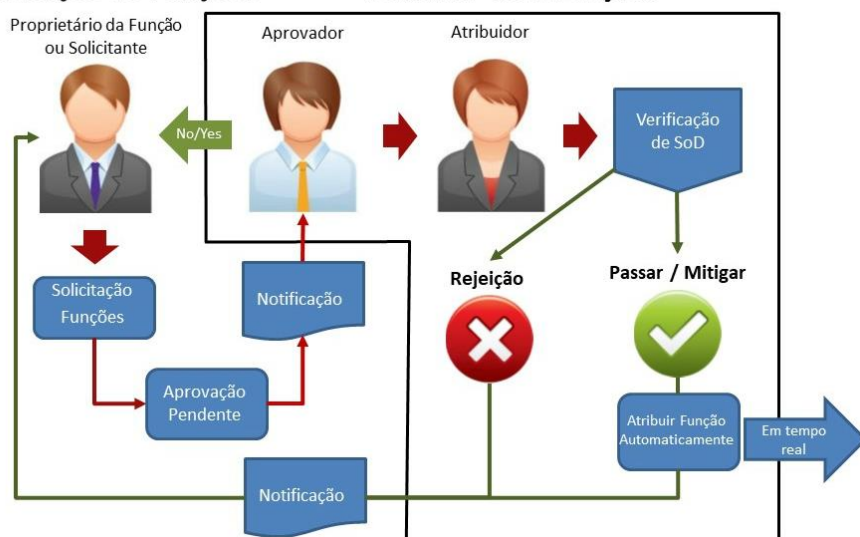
Proprietário da Função ou Solicitante

Aprovador

Atribuidor

No/Yes

Verificação de SoD

Rejeição

Passar / Mitigar

Solicitação Funções

Notificação

Aprovação Pendente

Atribuir Função Automaticamente

Em tempo real

Notificação